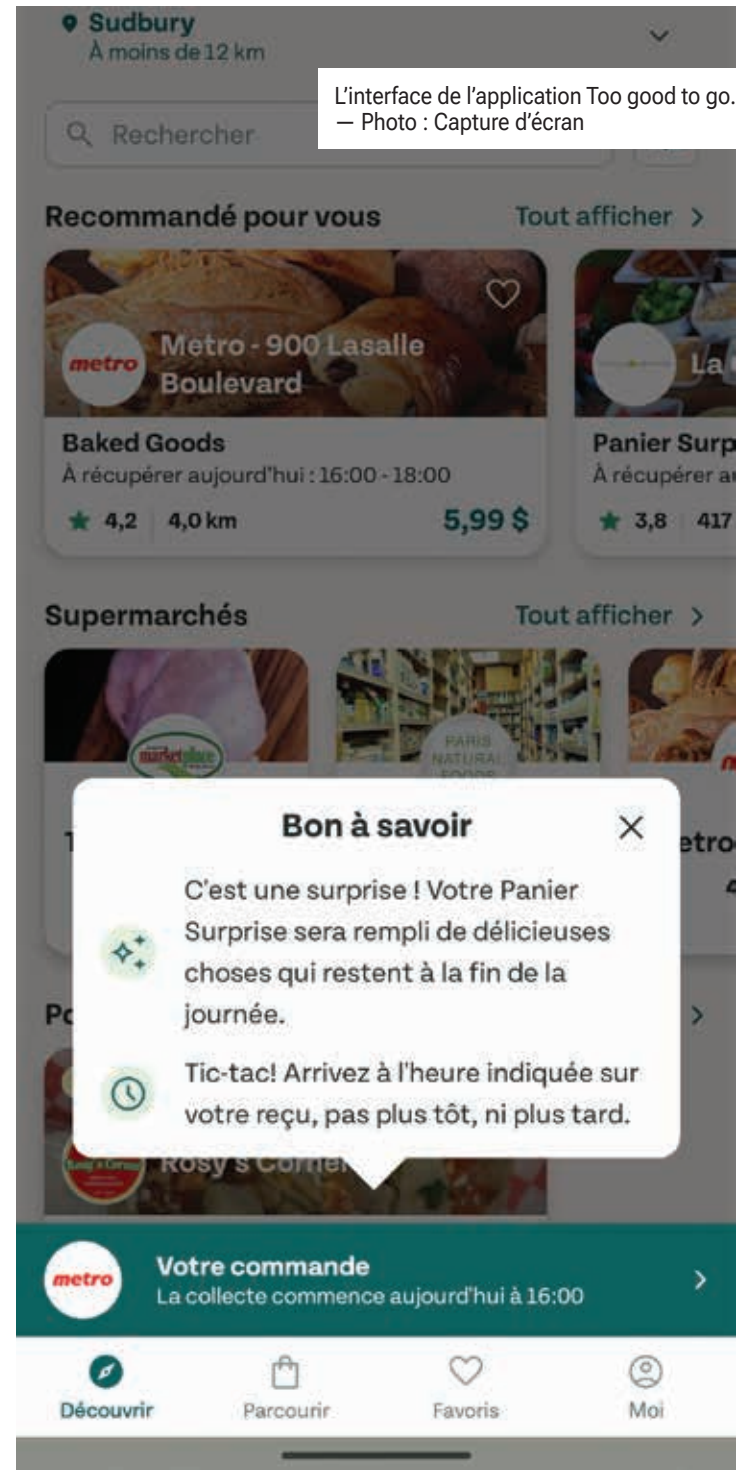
Sudbury
À moins de 12 km

L'interface de l'application Too good to go. — Photo : Capture d'écran

Rechercher

Recommandé pour vous
Tout afficher >

metro
Metro - 900 Lasalle Boulevard
Baked Goods
À récupérer aujourd'hui : 16:00 - 18:00
4,2 | 4,0 km
5,99 $

La
Panier Surp
À récupérer au
3,8 | 417

Supermarchés
Tout afficher >

marketplace
PARIS NATURAL FOODS

Bon à savoir
C'est une surprise ! Votre Panier Surprise sera rempli de délicieuses choses qui restent à la fin de la journée.
Tic-tac! Arrivez à l'heure indiquée sur votre reçu, pas plus tôt, ni plus tard.

etro
Po
Rosy's Corner

metro
Votre commande
La collecte commence aujourd'hui à 16:00

Découvrir
Parcourir
Favoris
Moi